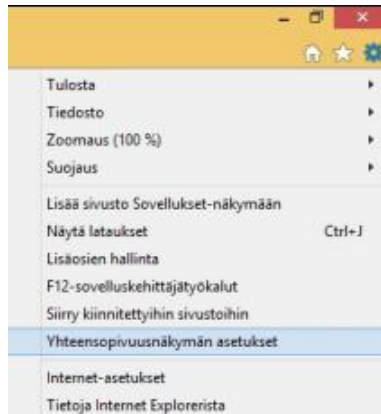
Tulosta
Tiedosto
Zoomaus (100 %)
Suojaus

Lisää sivusto Sovellukset-näkymään
Näytä lataukset Ctrl+J
Lisäosien hallinta
F12-sovelluskehittäjätyökalut
Siirry kiinnitettyihin sivustoihin
Yhteensopivuusnäkymän asetukset

Internet-asetukset
Tietoja Internet Explorerista